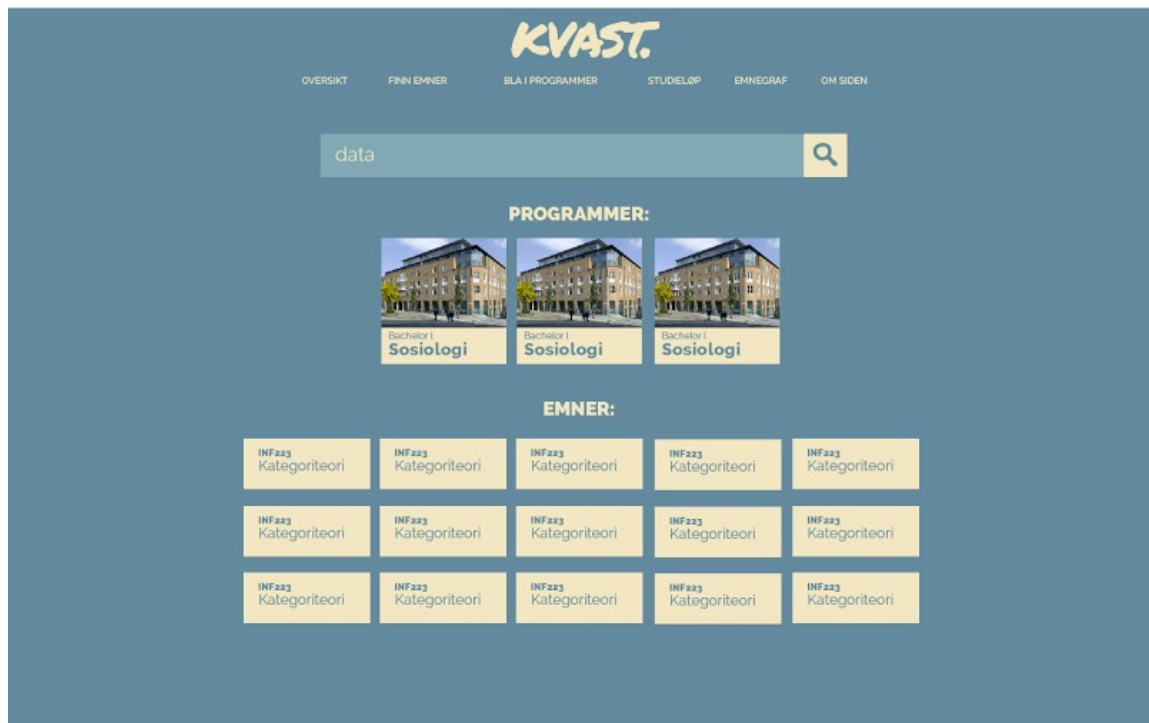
KVAST.

OVERSIKT FINN EMNER BLA I PROGRAMMER STUDIELØP EMNEGRAF OM SIDEN

data

PROGRAMMER:

Bachelor i
Sosiologi

Bachelor i
Sosiologi

Bachelor i
Sosiologi

EMNER:

INF223
Kategoriteori

INF223
Kategoriteori

INF223
Kategoriteori

INF223
Kategoriteori

INF223
Kategoriteori

INF223
Kategoriteori

INF223
Kategoriteori

INF223
Kategoriteori

INF223
Kategoriteori

INF223
Kategoriteori

INF223
Kategoriteori

INF223
Kategoriteori

INF223
Kategoriteori

INF223
Kategoriteori

INF223
Kategoriteori